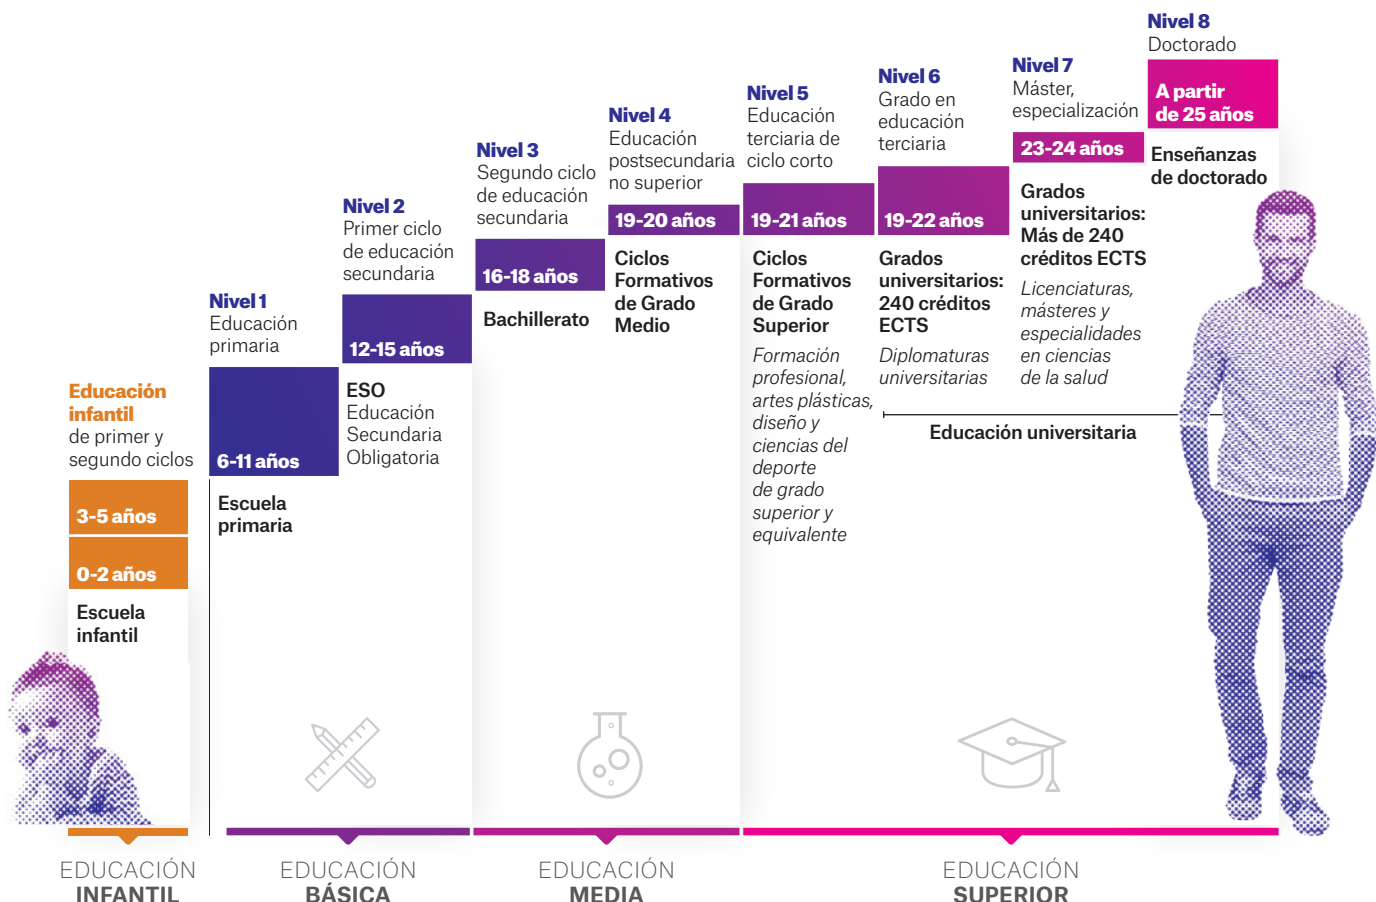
Educación infantil
de primer y segundo ciclos

3-5 años

0-2 años

Escuela infantil

Nivel 1
Educación primaria

6-11 años

Escuela primaria

Nivel 2
Primer ciclo de educación secundaria

12-15 años

ESO
Educación Secundaria Obligatoria

Nivel 3
Segundo ciclo de educación secundaria

16-18 años

Bachillerato

Nivel 4
Educación postsecundaria no superior

19-20 años

Ciclos Formativos de Grado Medio

Nivel 5
Educación terciaria de ciclo corto

19-21 años

Ciclos Formativos de Grado Superior

Formación profesional, artes plásticas, diseño y ciencias del deporte de grado superior y equivalente

Nivel 6
Grado en educación terciaria

19-22 años

Grados universitarios: 240 créditos ECTS

Diplomaturas universitarias

Nivel 7
Máster, especialización

23-24 años

Grados universitarios: Más de 240 créditos ECTS

Licenciaturas, másteres y especialidades en ciencias de la salud

Nivel 8
Doctorado

A partir de 25 años

Enseñanzas de doctorado

Educación universitaria

EDUCACIÓN INFANTIL

EDUCACIÓN BÁSICA

EDUCACIÓN MEDIA

EDUCACIÓN SUPERIOR